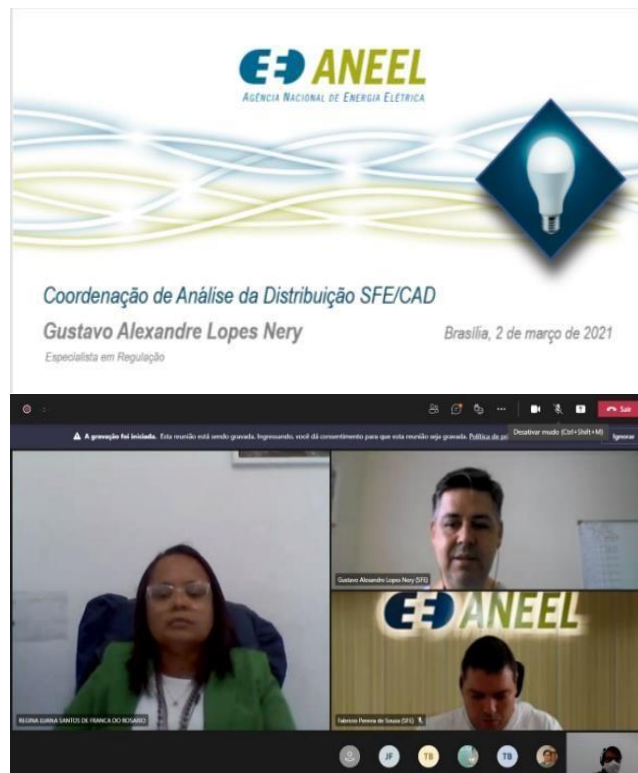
ANEEL
Agência Nacional de Energia Elétrica

Coordenação de Análise da Distribuição SFE/CAD

Gustavo Alexandre Lopes Nery

Brasília, 2 de março de 2021

Especialista em Regulação

Sair

Desativar mudo (Ctrl+Shift+M)

A gravação foi iniciada. Esta reunião está sendo gravada. Ingressando, você dá consentimento para que esta reunião seja gravada. Política de pr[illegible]

Ignorar

Gustavo Alexandre Lopes Nery (SFE)

ANEEL

REGINA ILMNA SANTOS DE FRANCA DO ROSARIO

Fabricio Pereira de Souza (SFE)

JF

TB

TB